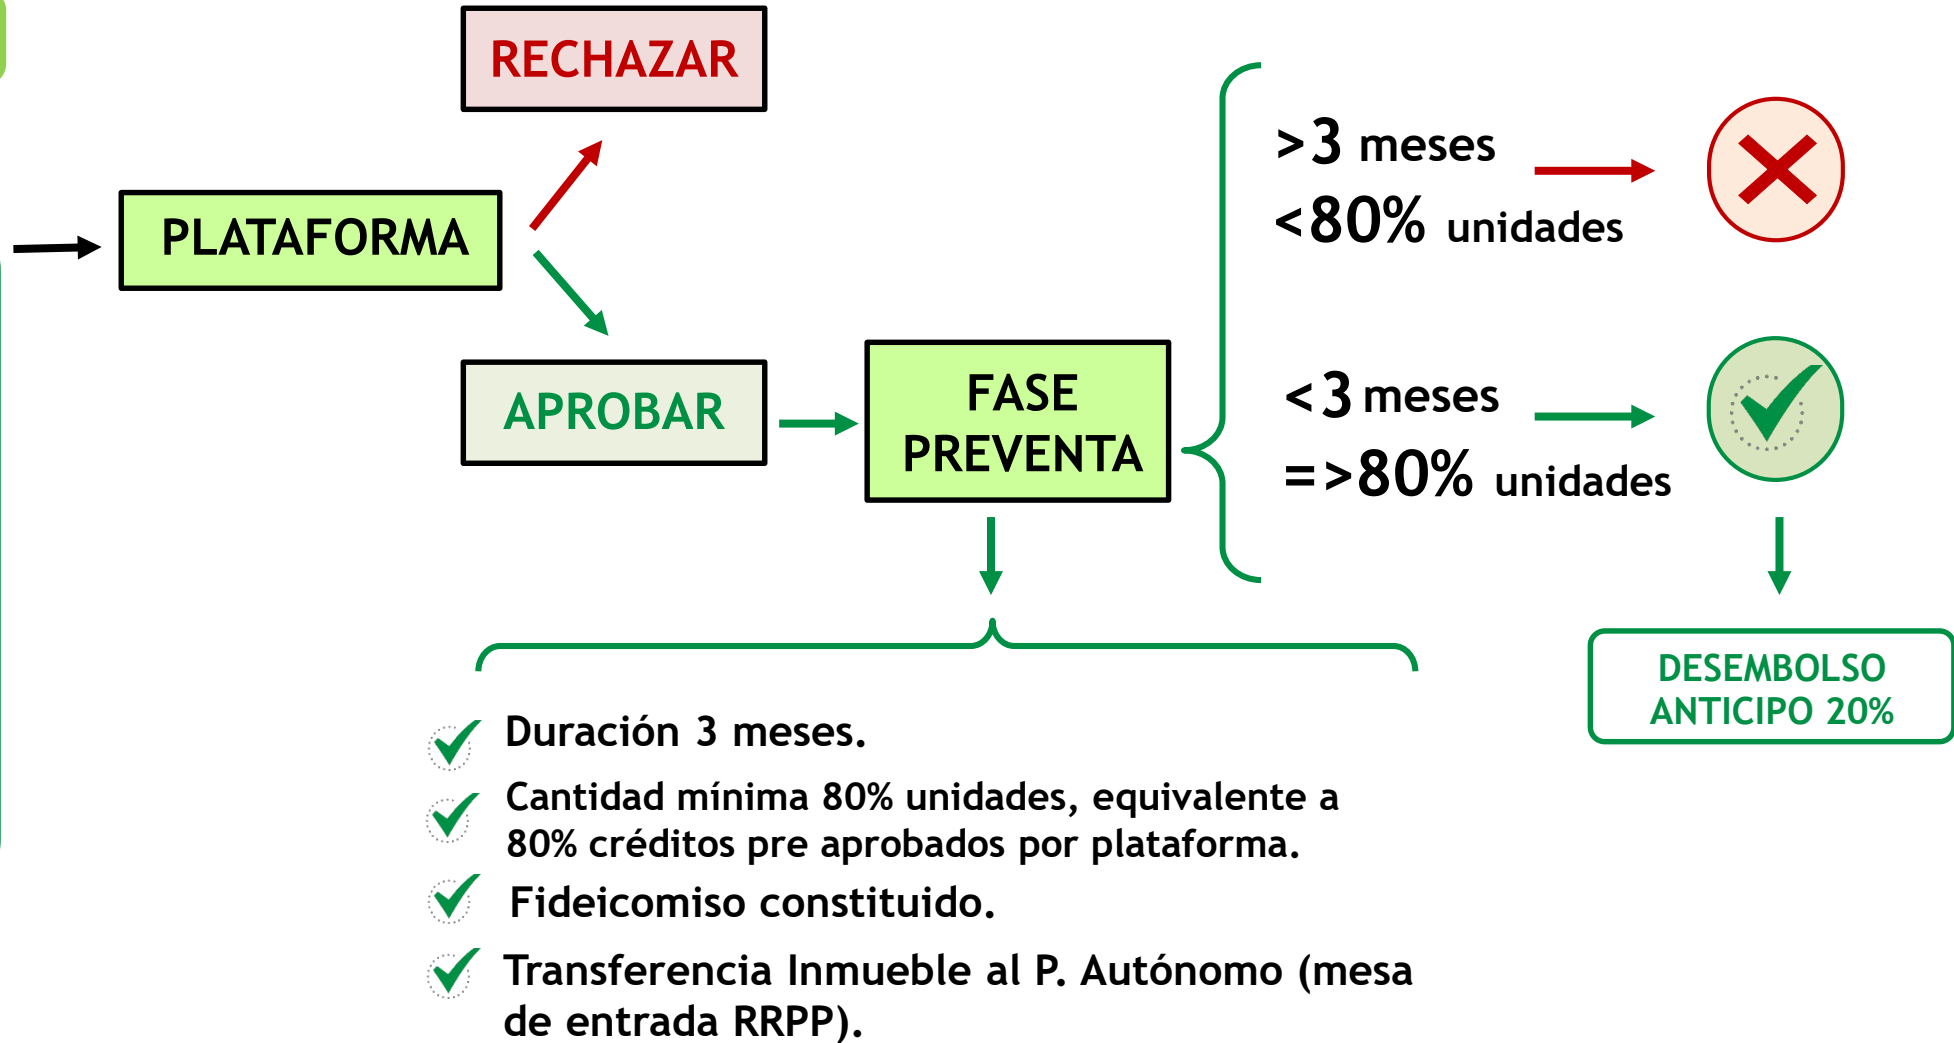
RECHAZAR

PLATAFORMA

APROBAR

FASE PREVENTA

>3 meses
<80% unidades

<3 meses
=>80% unidades

DESEMBOLSO ANTICIPO 20%

Duración 3 meses.

Cantidad mínima 80% unidades, equivalente a 80% créditos pre aprobados por plataforma.

Fideicomiso constituido.

Transferencia Inmueble al P. Autónomo (mesa de entrada RRPP).